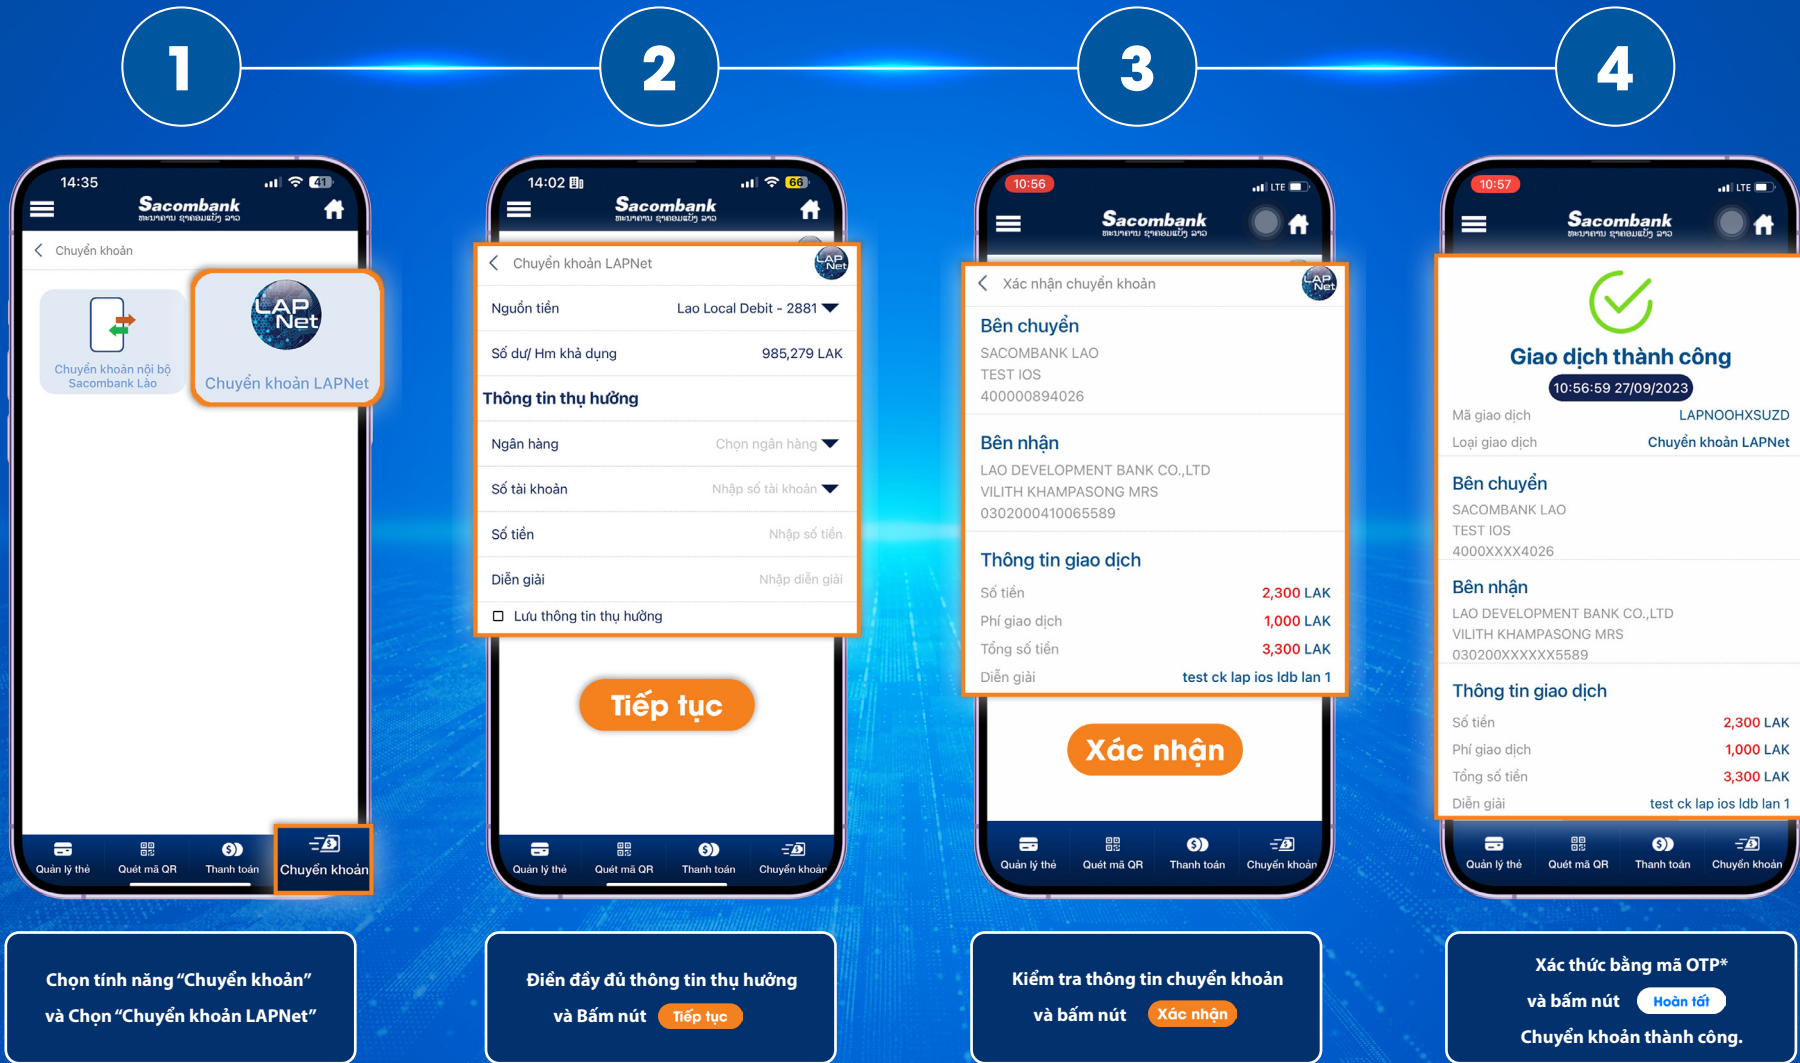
1

2

3

4

14:35
Sacombank
Chuyển khoản
Chuyển khoản nội bộ Sacombank Lào
LAP Net
Chuyển khoản LAPNet
Quản lý thẻ
Quét mã QR
Thanh toán
Chuyển khoản

Chọn tính năng “Chuyển khoản” và Chọn “Chuyển khoản LAPNet”

14:02
Sacombank
Chuyển khoản LAPNet
Nguồn tiền
Lao Local Debit - 2881
Số dư/ Hm khả dụng
985,279 LAK
Thông tin thụ hưởng
Ngân hàng
Chọn ngân hàng
Số tài khoản
Nhập số tài khoản
Số tiền
Nhập số tiền
Diễn giải
Nhập diễn giải
Lưu thông tin thụ hưởng
Tiếp tục
Quản lý thẻ
Quét mã QR
Thanh toán
Chuyển khoản

Điền đầy đủ thông tin thụ hưởng và Bấm nút Tiếp tục

10:56
Sacombank
Xác nhận chuyển khoản
Bên chuyển
SACOMBANK LAO
TEST IOS
400000894026
Bên nhận
LAO DEVELOPMENT BANK CO.,LTD
VILITH KHAMPASONG MRS
0302000410065589
Thông tin giao dịch
Số tiền
2,300 LAK
Phí giao dịch
1,000 LAK
Tổng số tiền
3,300 LAK
Diễn giải
test ck lap ios ldb lan 1
Xác nhận
Quản lý thẻ
Quét mã QR
Thanh toán
Chuyển khoản

Kiểm tra thông tin chuyển khoản và bấm nút Xác nhận

10:57
Sacombank
Giao dịch thành công
10:56:59 27/09/2023
Mã giao dịch
LAPNOOHXSUZD
Loại giao dịch
Chuyển khoản LAPNet
Bên chuyển
SACOMBANK LAO
TEST IOS
4000XXXX4026
Bên nhận
LAO DEVELOPMENT BANK CO.,LTD
VILITH KHAMPASONG MRS
030200XXXXXX5589
Thông tin giao dịch
Số tiền
2,300 LAK
Phí giao dịch
1,000 LAK
Tổng số tiền
3,300 LAK
Diễn giải
test ck lap ios ldb lan 1
Quản lý thẻ
Quét mã QR
Thanh toán
Chuyển khoản

Xác thực bằng mã OTP* và bấm nút Hoàn tất Chuyển khoản thành công.